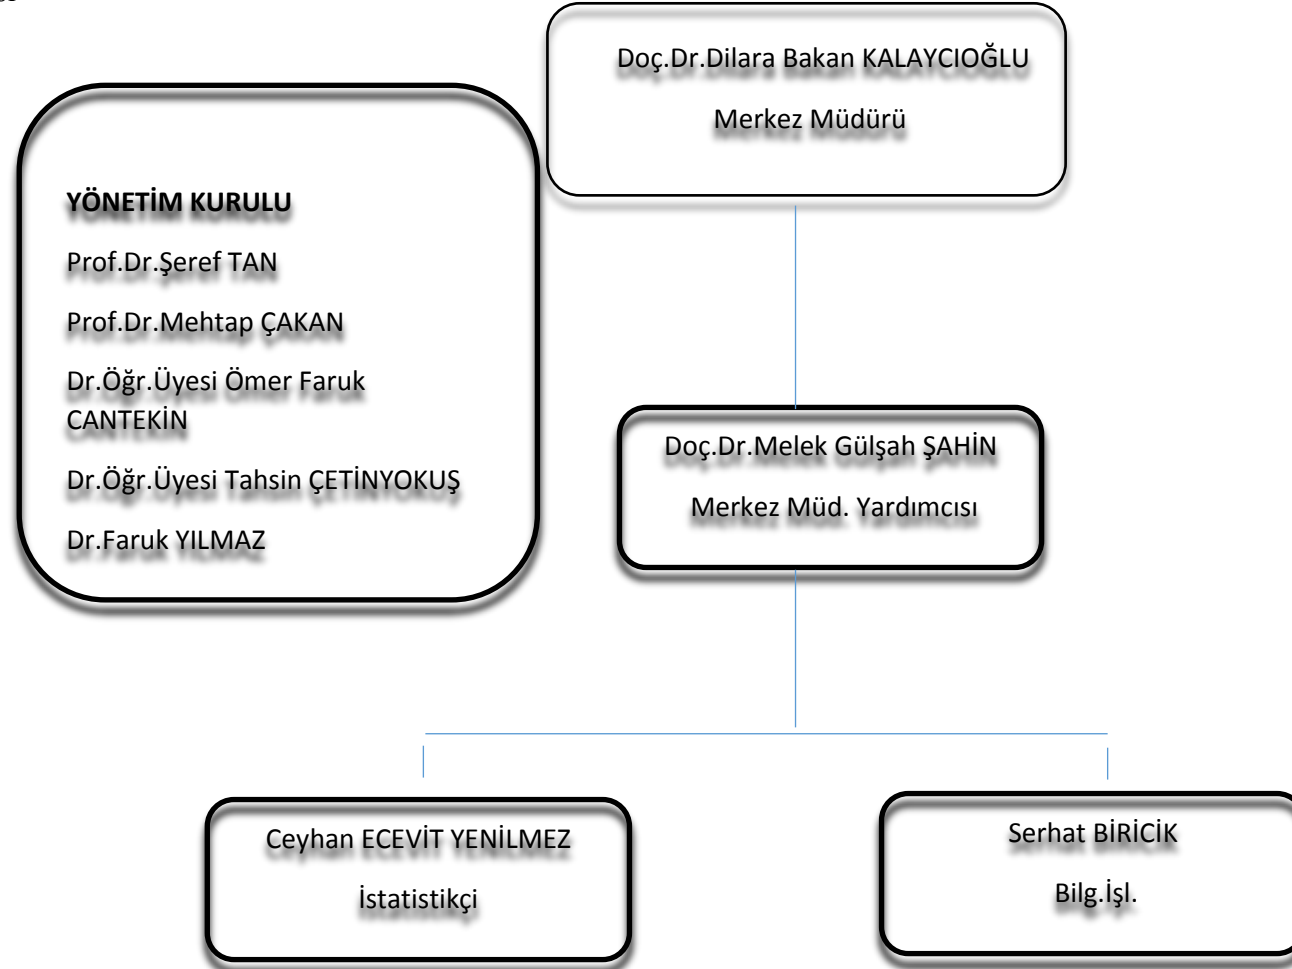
Doç.Dr.Dilara Bakan KALAYCIOĞLU

Merkez Müdürü

YÖNETİM KURULU

Prof.Dr.Şeref TAN

Prof.Dr.Mehtap ÇAKAN

Dr.Öğr.Üyesi Ömer Faruk CANTEKİN

Dr.Öğr.Üyesi Tahsin ÇETİNYOKUŞ

Dr.Faruk YILMAZ

Doç.Dr.Melek Gülşah ŞAHİN

Merkez Müd. Yardımcısı

Ceyhan ECEVİT YENİLMEZ

İstatistikçi

Serhat BİRİCİK

Bilg.İşl.